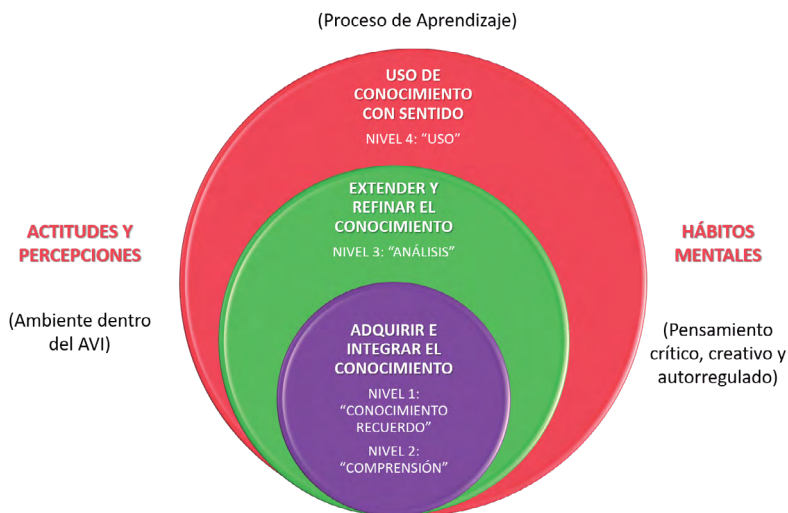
(Proceso de Aprendizaje)

USO DE CONOCIMIENTO CON SENTIDO

NIVEL 4: "USO"

EXTENDER Y REFINAR EL CONOCIMIENTO

NIVEL 3: "ANÁLISIS"

ADQUIRIR E INTEGRAR EL CONOCIMIENTO

NIVEL 1: "CONOCIMIENTO RECUERDO"

NIVEL 2: "COMPRENSIÓN"

ACTITUDES Y PERCEPCIONES

(Ambiente dentro del AVI)

HÁBITOS MENTALES

(Pensamiento crítico, creativo y autorregulado)